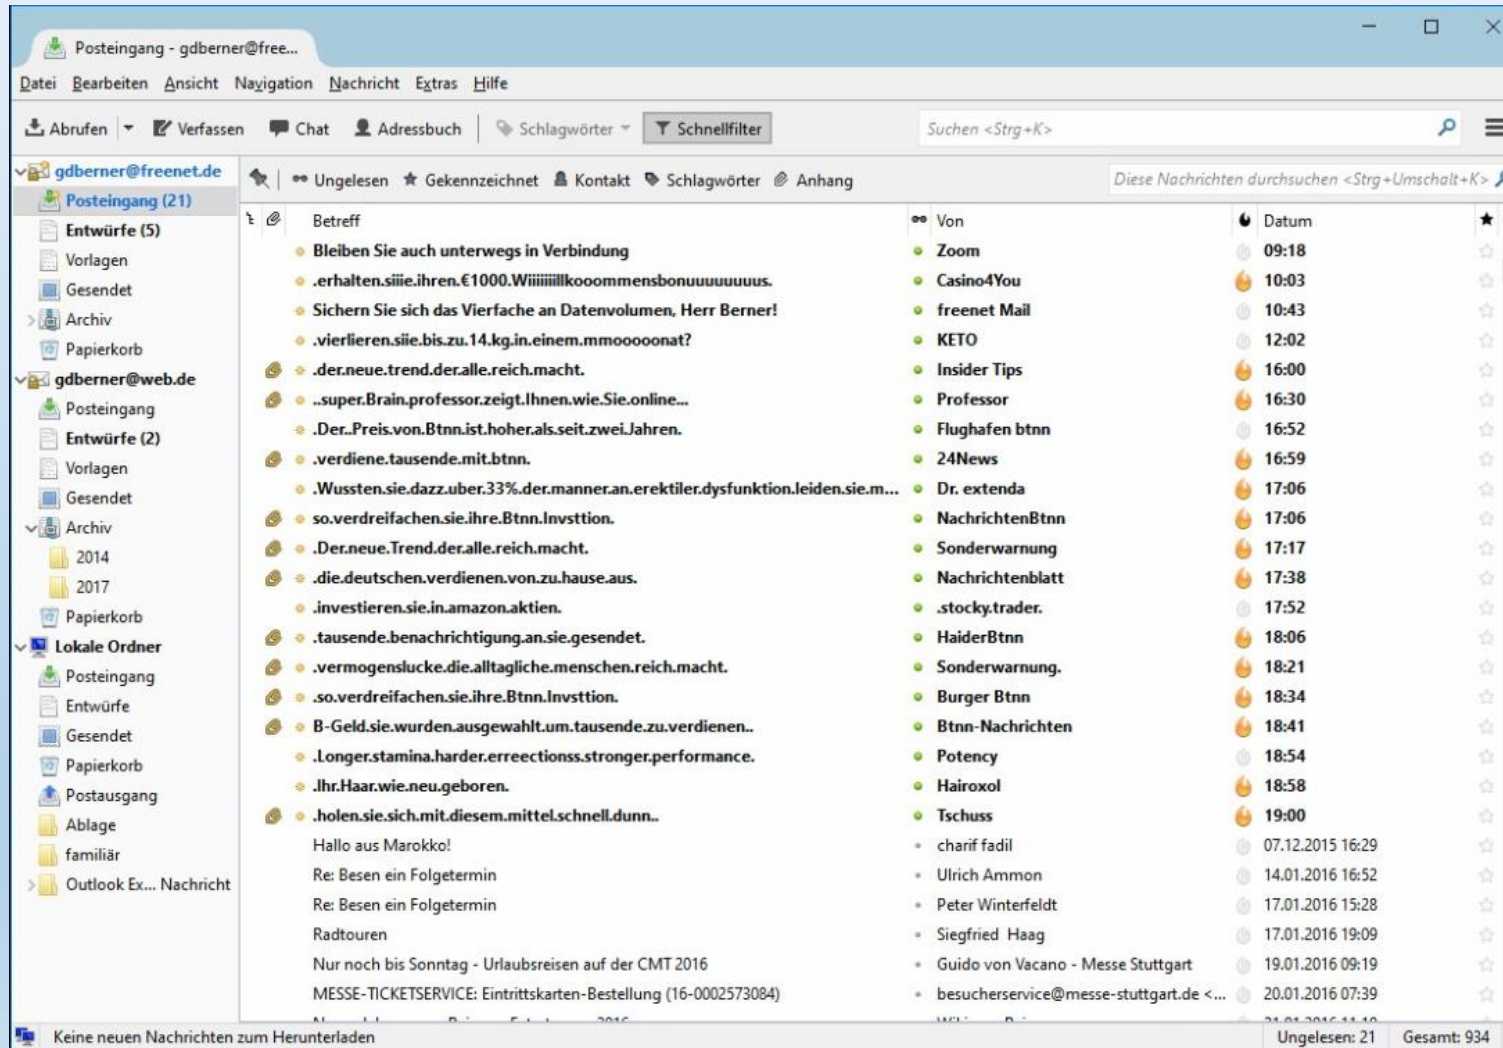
Posteingang - gdberner@free...

Datei Bearbeiten Ansicht Navigation Nachricht Extras Hilfe

Abrufen | Verfassen | Chat | Adressbuch | Schlagwörter | Schnellfilter | Suchen <Strg+K>

gdberner@freenet.de
Posteingang (21)
Entwürfe (5)
Vorlagen
Gesendet
Archiv
Papierkorb
gdberner@web.de
Posteingang
Entwürfe (2)
Vorlagen
Gesendet
Archiv
2014
2017
Papierkorb
Lokale Ordner
Posteingang
Entwürfe
Gesendet
Papierkorb
Postausgang
Ablage
familiär
Outlook Ex... Nachricht

Ungelesen | Gekennzeichnet | Kontakt | Schlagwörter | Anhang | Diese Nachrichten durchsuchen <Strg+Umschalt+K>

| Betreff | Von | Datum |
|---|---|---|
| Bleiben Sie auch unterwegs in Verbindung | Zoom | 09:18 |
| .erhalten.siie.ihren.€1000.Wiiiiiiillkooommensbonuuuuuuuus. | Casino4You | 10:03 |
| Sichern Sie sich das Vierfache an Datenvolumen, Herr Berner! | freenet Mail | 10:43 |
| .vierlieren.siie.bis.zu.14.kg.in.einem.mmoooonat? | KETO | 12:02 |
| .der.neue.trend.der.alle.reich.macht. | Insider Tips | 16:00 |
| ..super.Brain.professor.zeigt.Ihnen.wie.Sie.online... | Professor | 16:30 |
| .Der..Preis.von.Btnn.ist.hoher.als.seit.zwei.Jahren. | Flughafen btnn | 16:52 |
| .verdiene.tausende.mit.btnn. | 24News | 16:59 |
| .Wussten.sie.dazz.uber.33%.der.manner.an.erektiler.dysfunktion.leiden.sie.m... | Dr. extenda | 17:06 |
| so.verdreifachen.sie.ihre.Btnn.Invsttion. | NachrichtenBtnn | 17:06 |
| .Der.neue.Trend.der.alle.reich.macht. | Sonderwarnung | 17:17 |
| .die.deutschen.verdienen.von.zu.hause.aus. | Nachrichtenblatt | 17:38 |
| .investieren.sie.in.amazon.aktien. | .stocky.trader. | 17:52 |
| .tausende.benachrichtigung.an.sie.gesendet. | HaiderBtnn | 18:06 |
| .vermogenslucke.die.alltagliche.menschen.reich.macht. | Sonderwarnung. | 18:21 |
| .so.verdreifachen.sie.ihre.Btnn.Invsttion. | Burger Btnn | 18:34 |
| B-Geld.sie.wurden.ausgewahlt.um.tausende.zu.verdienen.. | Btnn-Nachrichten | 18:41 |
| .Longer.stamina.harder.erreectionss.stronger.performance. | Potency | 18:54 |
| .Ihr.Haar.wie.neu.geboren. | Hairoxol | 18:58 |
| .holen.sie.sich.mit.diesem.mittel.schnell.dunn.. | Tschuss | 19:00 |
| Hallo aus Marokko! | charif fadil | 07.12.2015 16:29 |
| Re: Besen ein Folgetermin | Ulrich Ammon | 14.01.2016 16:52 |
| Re: Besen ein Folgetermin | Peter Winterfeldt | 17.01.2016 15:28 |
| Radtouren | Siegfried Haag | 17.01.2016 19:09 |
| Nur noch bis Sonntag - Urlaubsreisen auf der CMT 2016 | Guido von Vacano - Messe Stuttgart | 19.01.2016 09:19 |
| MESSE-TICKETSERVICE: Eintrittskarten-Bestellung (16-0002573084) | besucherservice@messe-stuttgart.de <... | 20.01.2016 07:39 |

Keine neuen Nachrichten zum Herunterladen | Ungelesen: 21 | Gesamt: 934